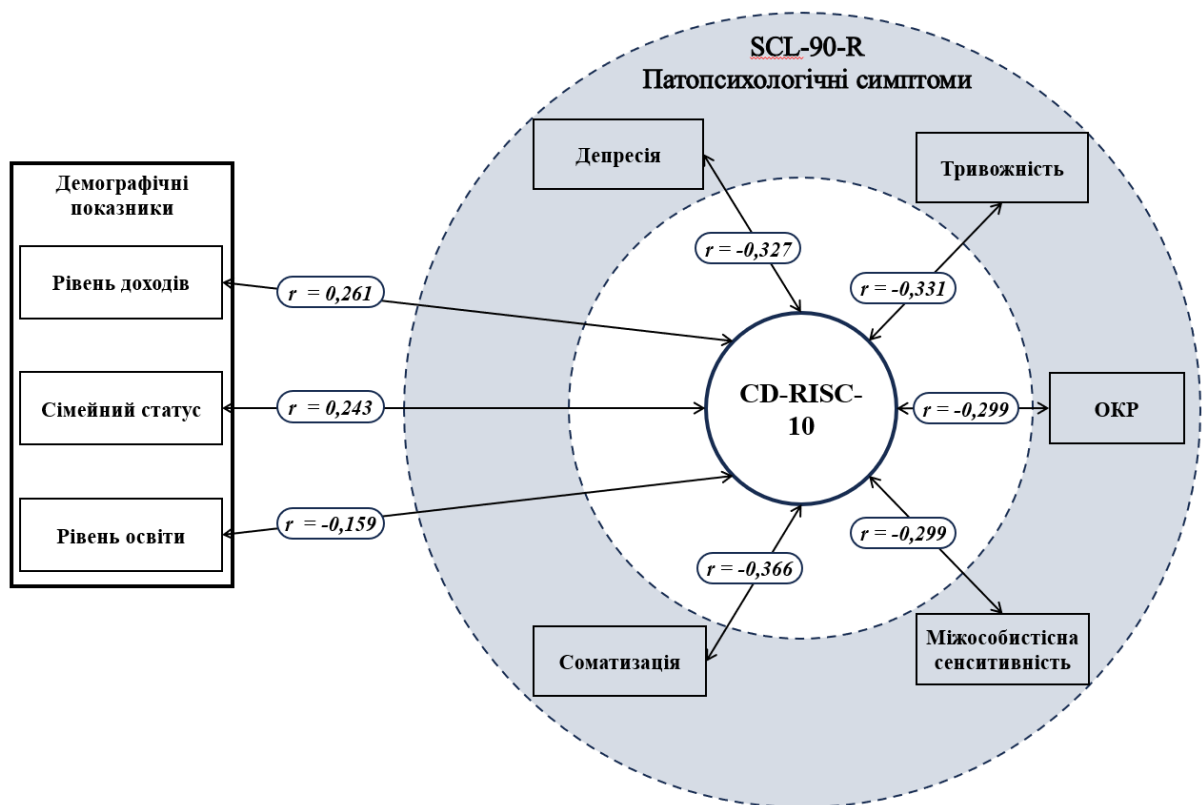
SCL-90-R
Патопсихологічні симптоми

Депресія

Тривожність

Демографічні показники

Рівень доходів

Сімейний статус

Рівень освіти

$r = -0,327$

$r = -0,331$

$r = 0,261$

$r = 0,243$

$r = -0,159$

CD-RISC-10

$r = -0,299$

ОКР

$r = -0,299$

$r = -0,366$

Соматизація

Міжособистісна сенситивність